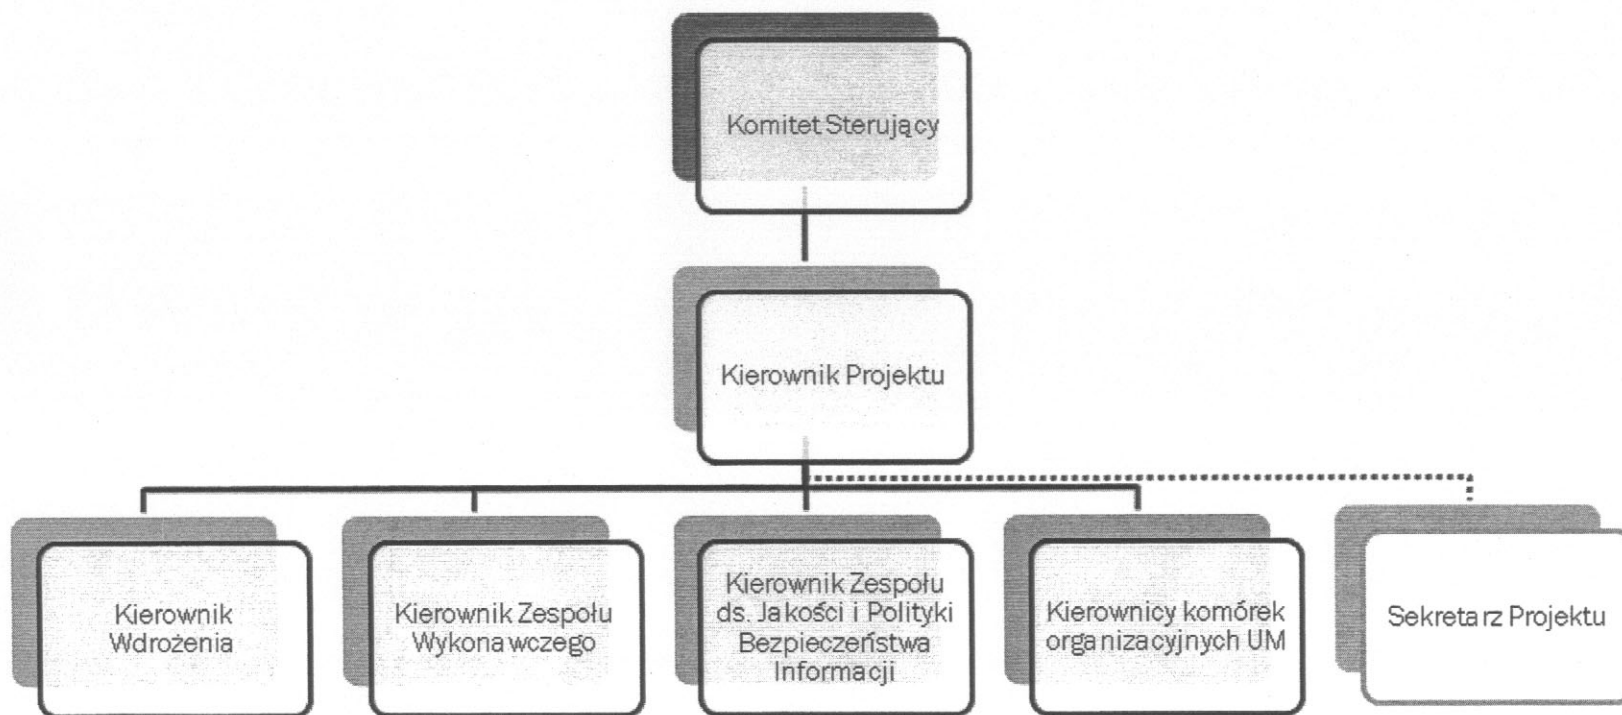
Komitet Sterujący

Kierownik Projektu

Kierownik Wdrożenia

Kierownik Zespołu Wykonawczego

Kierownik Zespołu ds. Jakości i Polityki Bezpieczeństwa Informacji

Kierownicy komórek organizacyjnych UM

Sekretarz Projektu